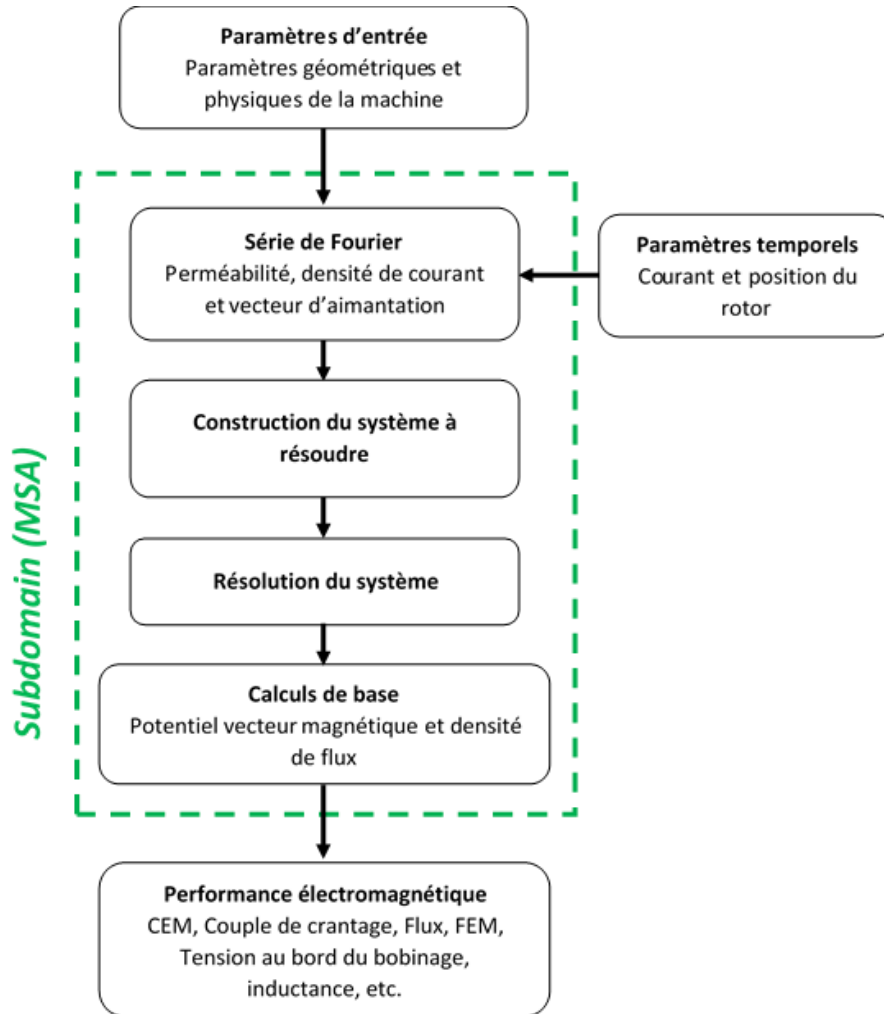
Paramètres d'entrée
Paramètres géométriques et physiques de la machine

Subdomain (MSA)

Série de Fourier
Perméabilité, densité de courant et vecteur d'aimantation

Paramètres temporels
Courant et position du rotor

Construction du système à résoudre

Résolution du système

Calculs de base
Potentiel vecteur magnétique et densité de flux

Performance électromagnétique
CEM, Couple de crantage, Flux, FEM, Tension au bord du bobinage, inductance, etc.